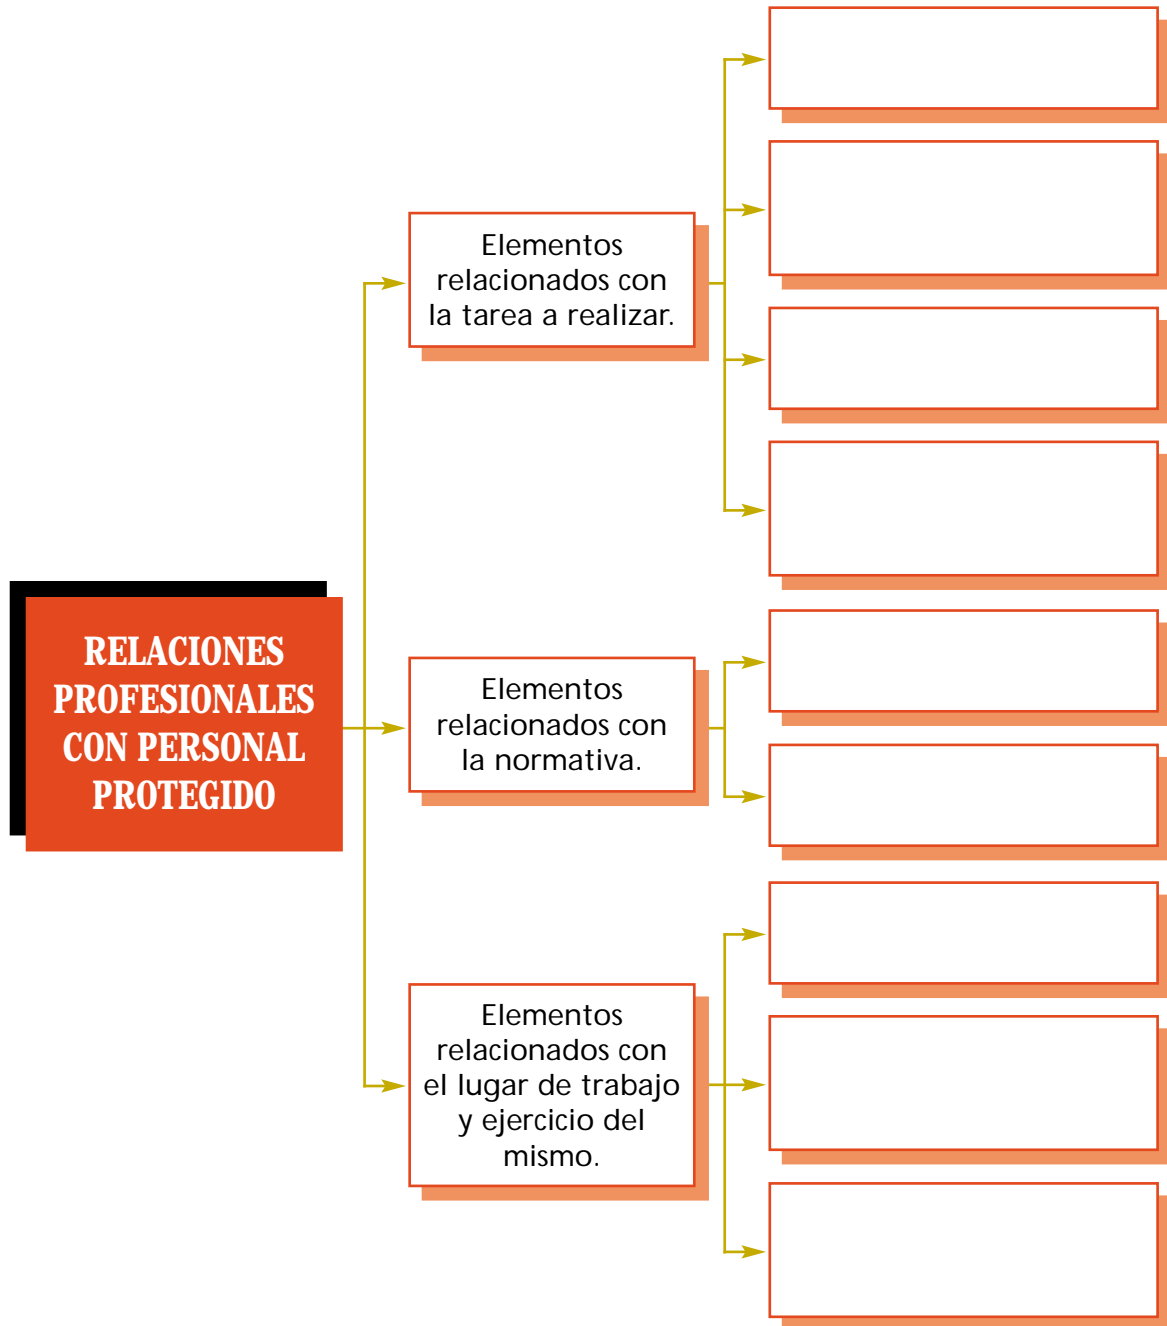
RELACIONES PROFESIONALES CON PERSONAL PROTEGIDO

Elementos relacionados con la tarea a realizar.

Elementos relacionados con la normativa.

Elementos relacionados con el lugar de trabajo y ejercicio del mismo.